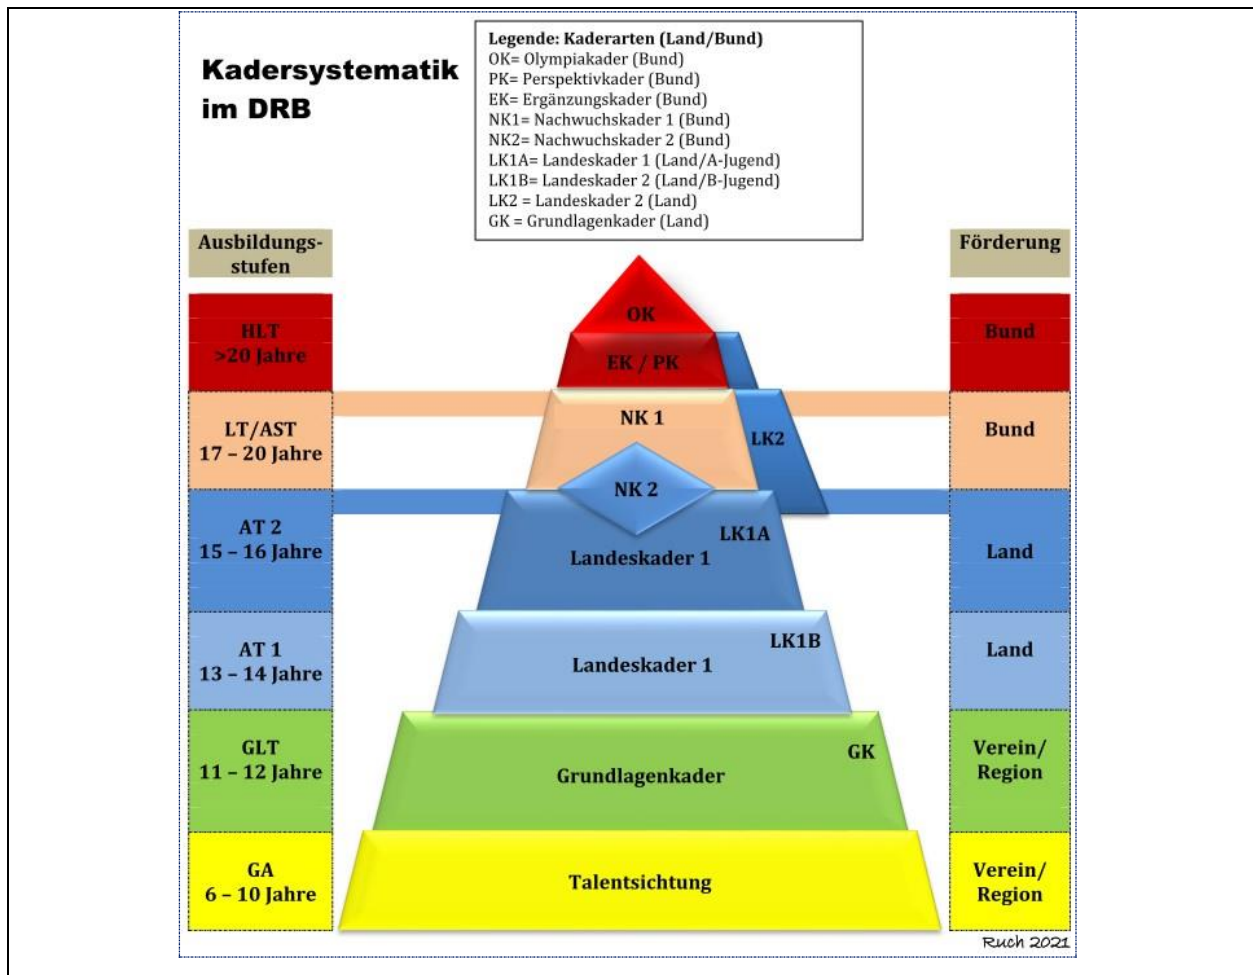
Kadersystematik im DRB

Legende: Kaderarten (Land/Bund)
OK= Olympiakader (Bund)
PK= Perspektivkader (Bund)
EK= Ergänzungskader (Bund)
NK1= Nachwuchskader 1 (Bund)
NK2= Nachwuchskader 2 (Bund)
LK1A= Landeskader 1 (Land/A-Jugend)
LK1B= Landeskader 2 (Land/B-Jugend)
LK2 = Landeskader 2 (Land)
GK = Grundlagenkader (Land)

Ausbildungsstufen

Förderung

HLT
>20 Jahre

OK

EK / PK

Bund

LT/AST
17 – 20 Jahre

NK 1

LK2

Bund

NK 2

AT 2
15 – 16 Jahre

LK1A

Landeskader 1

Land

AT 1
13 – 14 Jahre

LK1B

Landeskader 1

Land

GLT
11 – 12 Jahre

GK

Grundlagenkader

Verein/
Region

GA
6 – 10 Jahre

Talentsichtung

Verein/
Region

Ruch 2021